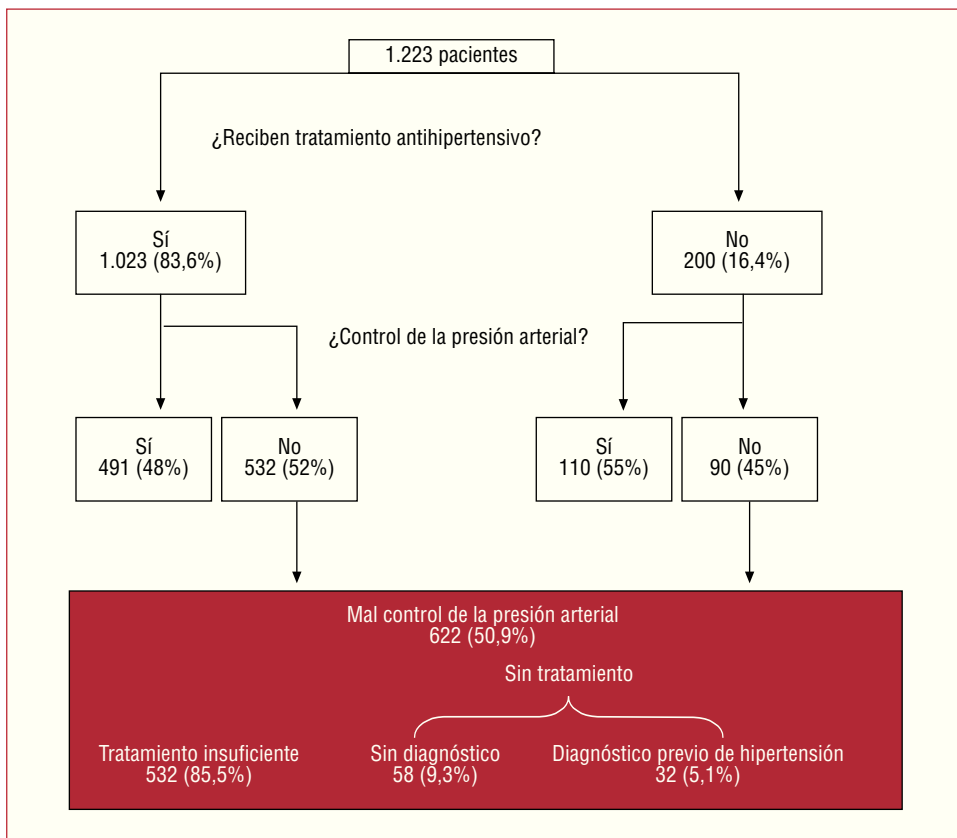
1.223 pacientes

¿Reciben tratamiento antihipertensivo?

Sí
1.023 (83,6%)

No
200 (16,4%)

¿Control de la presión arterial?

Sí
491 (48%)

No
532 (52%)

Sí
110 (55%)

No
90 (45%)

Mal control de la presión arterial
622 (50,9%)

Sin tratamiento

Tratamiento insuficiente
532 (85,5%)

Sin diagnóstico
58 (9,3%)

Diagnóstico previo de hipertensión
32 (5,1%)